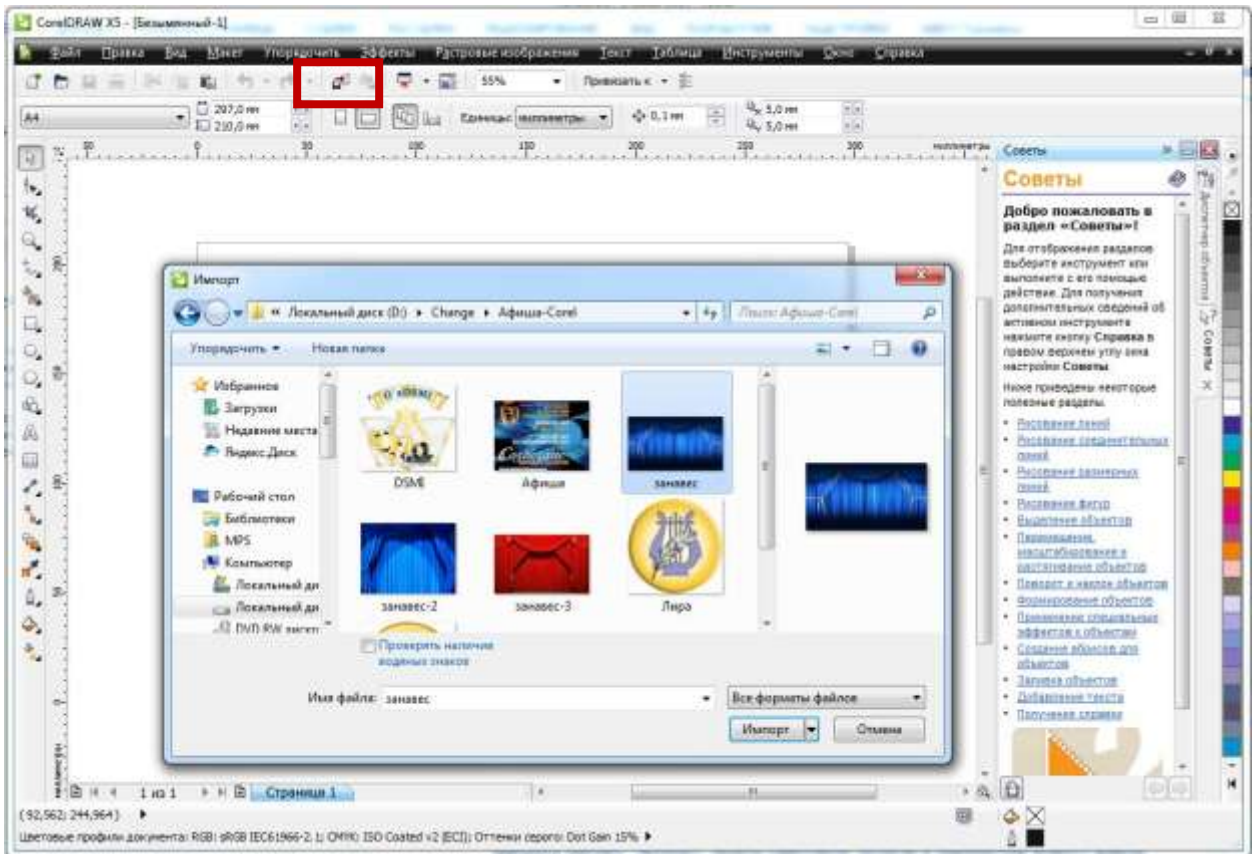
CorelDRAW X5 - [Безымянный-1]

Файл Правка Вид Макет Упорядочить Эффекты Растровые изображения Текст Таблица Инструменты Окно Справка

55% Привязать к

A4 297,0 мм 210,0 мм Единицы: миллиметры 0,1 мм 5,0 мм 5,0 мм

миллиметры

Импорт

« Локальный диск (D:) ▸ Change ▸ Афиша-Corel

Поиск: Афиша-Corel

Упорядочить ▾ Новая папка

Избранное
Загрузки
Недавние места
Яндекс.Диск

Рабочий стол
Библиотеки
MPS
Компьютер
Локальный ди
Локальный ди
DVD RW дисков

DSME
Афиша
занавес
занавес-2
занавес-3
Лира

Проверять наличие водяных знаков

Имя файла: занавес

Все форматы файлов

Импорт Отмена

Советы

Советы

Добро пожаловать в раздел «Советы»!

Для отображения разделов выберите инструмент или выполните с его помощью действие. Для получения дополнительных сведений об активном инструменте нажмите кнопку Справка в правом верхнем углу окна настройки Советы.

Ниже приведены некоторые полезные разделы.

• Рисование линий
• Рисование соединительных линий
• Рисование размерных линий
• Рисование фигур
• Выделение объектов
• Перемещение, масштабирование и растягивание объектов
• Поворот и наклон объектов
• Формирование объектов
• Применение специальных эффектов к объектам
• Создание абрисов для объектов
• Заливка объектов
• Добавление текста
• Получение справки

Диспетчер объектов
Советы

1 из 1 Страница 1

(92,562; 244,964)

Цветовые профили документа: RGB: sRGB IEC61966-2.1; CMYK: ISO Coated v2 (ECI); Оттенки серого: Dot Gain 15%